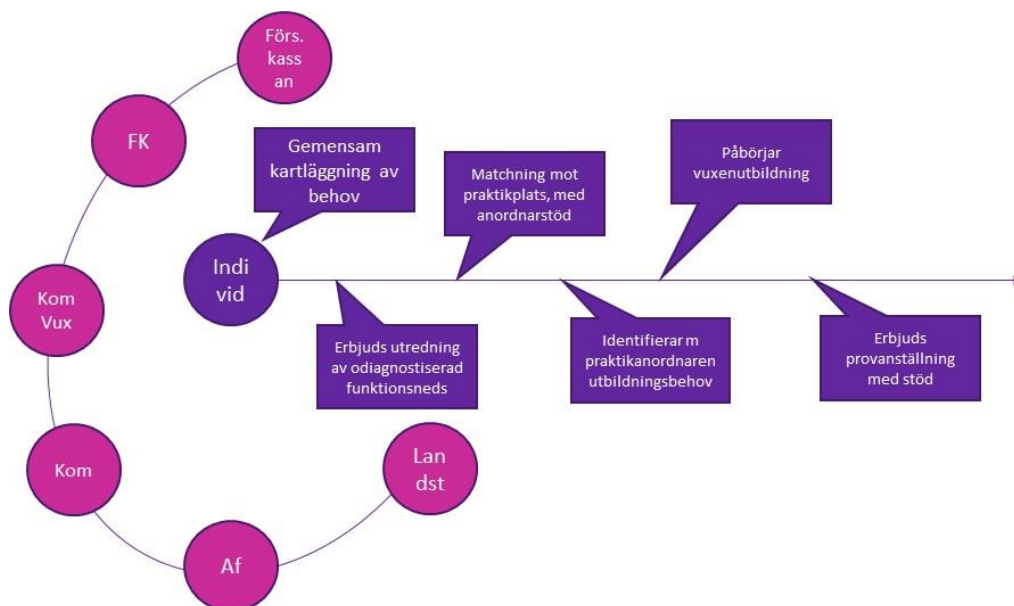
Förs. kass an

FK

Kom Vux

Kom

Af

Lan dst

Indi vid

Gemensam kartläggning av behov

Matchning mot praktikplats, med anordnarstöd

Påbörjar vuxenutbildning

Erbjuds utredning av odiagnostiserad funktionsneds

Identifierar m praktikanordnaren utbildningsbehov

Erbjuds provanställning med stöd